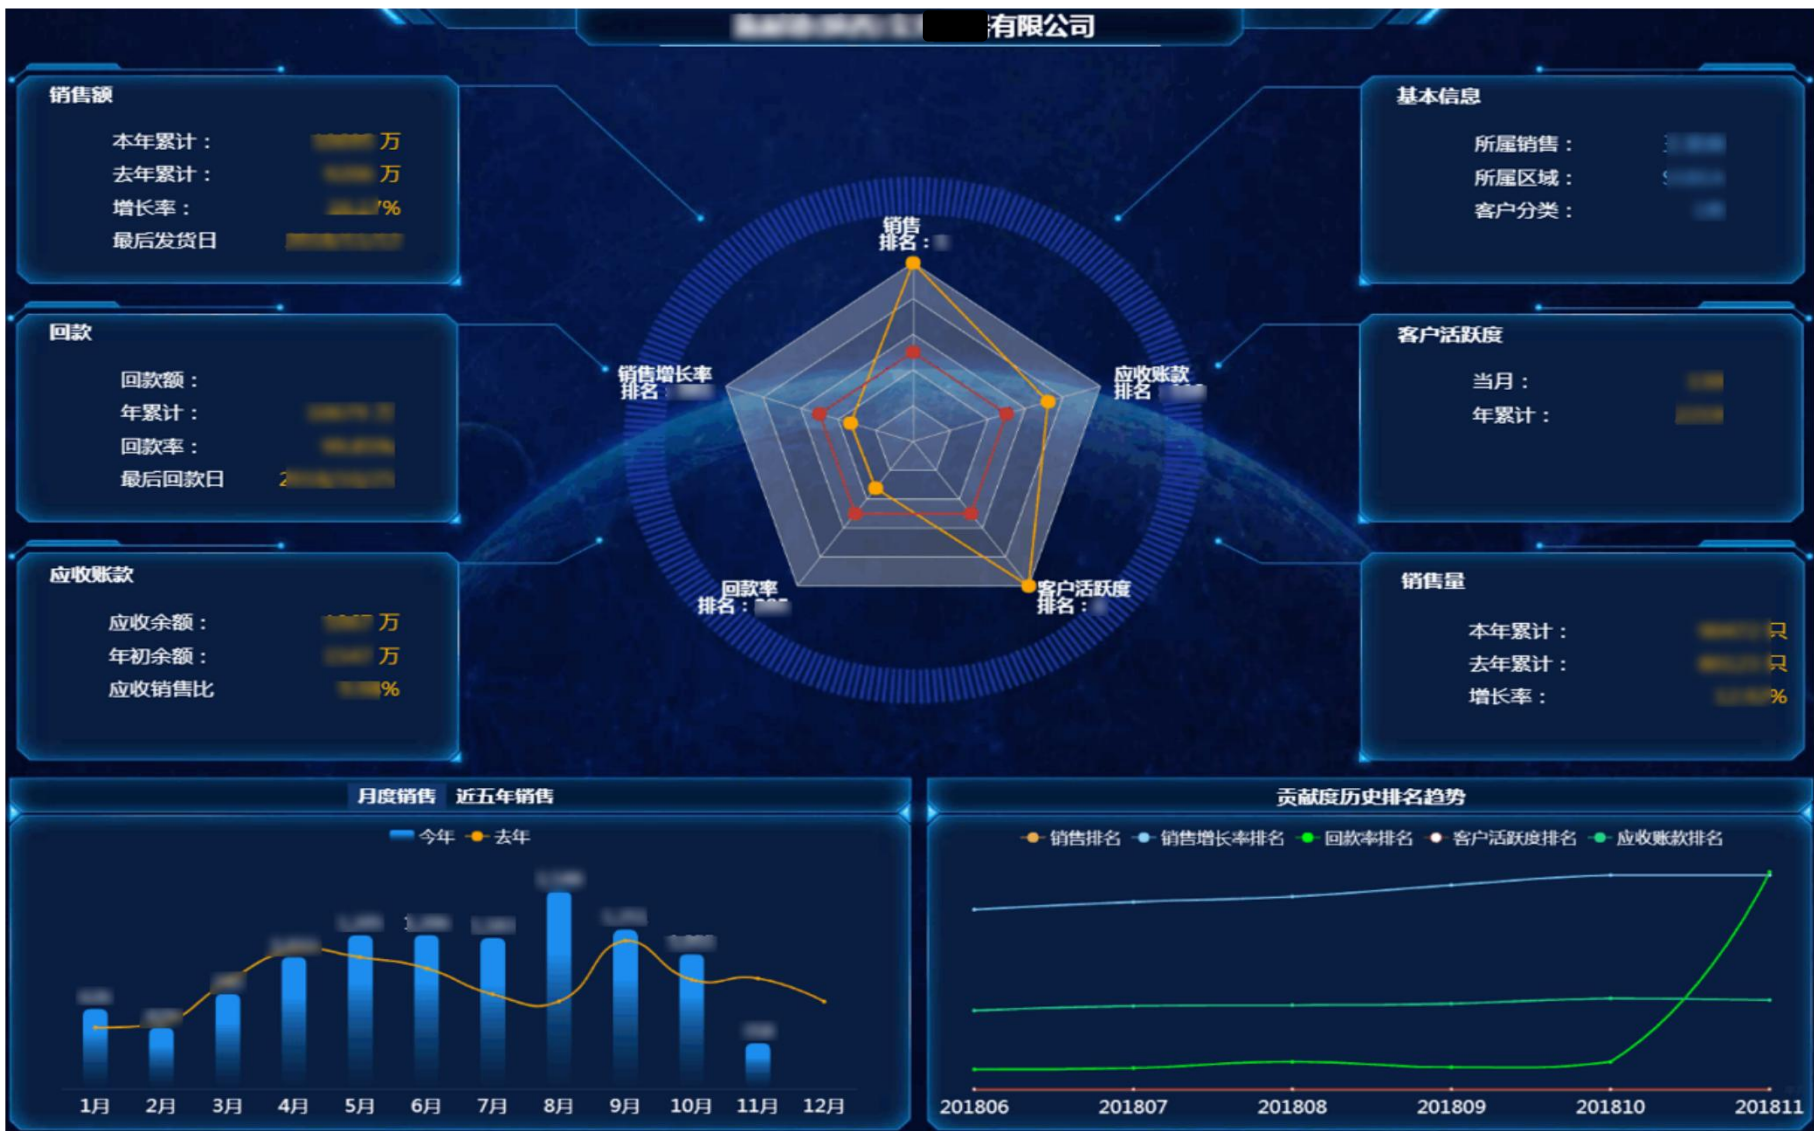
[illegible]有限公司

销售额
本年累计： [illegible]万
去年累计： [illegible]万
增长率： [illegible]%
最后发货日 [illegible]

回款
回款额：
年累计： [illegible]
回款率： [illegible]
最后回款日 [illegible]

应收账款
应收余额： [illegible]万
年初余额： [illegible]万
应收销售比 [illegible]%

销售排名：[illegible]
应收账款排名：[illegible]
客户活跃度排名：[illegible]
回款率排名：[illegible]
销售增长率排名：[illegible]

基本信息
所属销售： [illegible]
所属区域： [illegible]
客户分类： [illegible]

客户活跃度
当月： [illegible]
年累计： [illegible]

销售量
本年累计： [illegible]只
去年累计： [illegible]只
增长率： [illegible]%

月度销售 近五年销售
今年 去年
1月 2月 3月 4月 5月 6月 7月 8月 9月 10月 11月 12月

贡献度历史排名趋势
销售排名 销售增长率排名 回款率排名 客户活跃度排名 应收账款排名
201806 201807 201808 201809 201810 201811